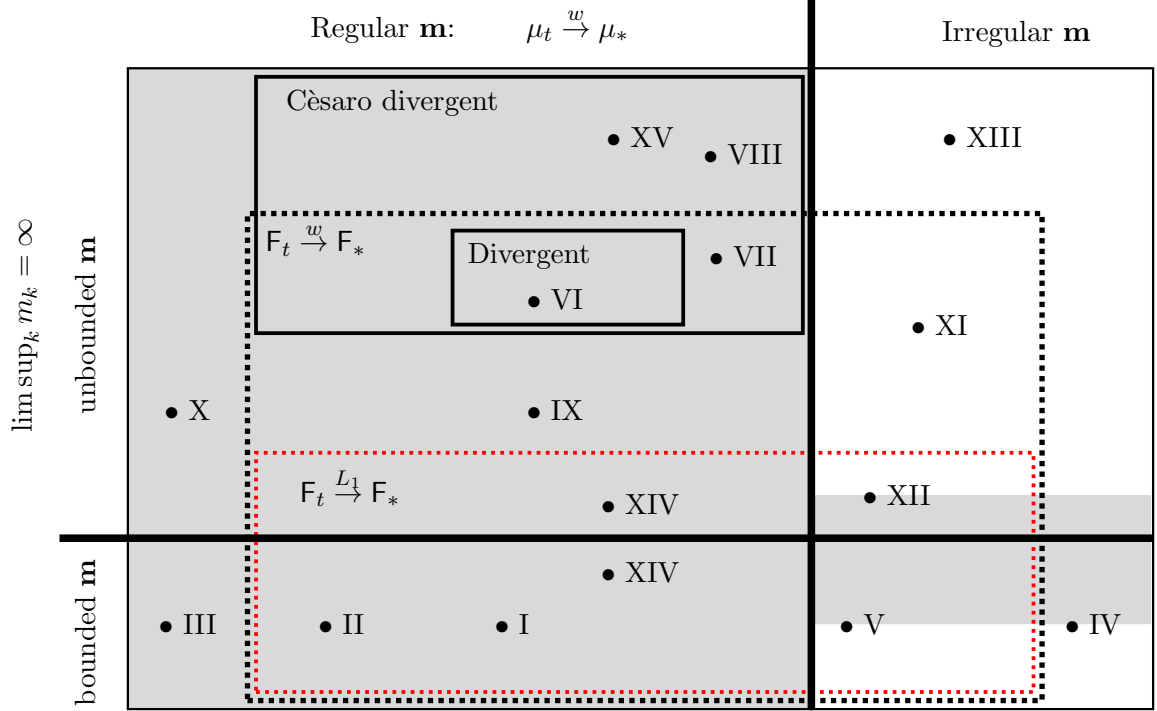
Regular $\mathbf{m}$: $\mu_t \xrightarrow{w} \mu_*$

Irregular $\mathbf{m}$

$\limsup_k m_k = \infty$

unbounded $\mathbf{m}$

Cèsaro divergent

XV

VIII

XIII

$\mathsf{F}_t \xrightarrow{w} \mathsf{F}_*$

Divergent

VI

VII

XI

X

IX

$\mathsf{F}_t \xrightarrow{L_1} \mathsf{F}_*$

XIV

XII

bounded $\mathbf{m}$

XIV

III

II

I

V

IV